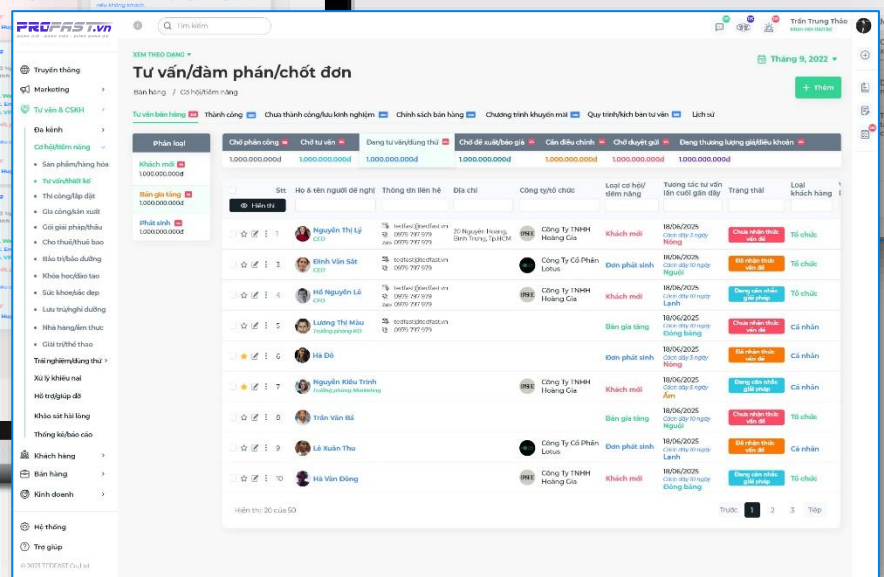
PROFAST.vn

Tìm kiếm

Trần Trung Thảo
Khách viên bán hàng

Truyền thông
Marketing
Tư vấn & CSKH
Đa kênh
Cơ hội/tiềm năng
Sản phẩm/hàng hóa
Tư vấn/thiết kế
Thi công/lắp đặt
Gia công/sản xuất
Gói giải pháp/thiếu
Cho thuê/thuê bao
Bảo trì/bảo dưỡng
Khóa học/đào tạo
Sức khỏe/sắc đẹp
Lưu trú/nghỉ dưỡng
Nhà hàng/ẩm thực
Giải trí/thể thao
Trải nghiệm/dùng thử
Xử lý khiếu nại
Hỗ trợ/giúp đỡ
Khảo sát hài lòng
Thống kê/báo cáo
Khách hàng
Bán hàng
Kinh doanh
Hệ thống
Trợ giúp

XEM THEO DẠNG
Tư vấn/đàm phán/chốt đơn
Bán hàng / Cơ hội/tiềm năng
Tháng 9, 2022
+ Thêm

Tư vấn bán hàng | Thành công | Chưa thành công/lưu kinh nghiệm | Chính sách bán hàng | Chương trình khuyến mãi | Quy trình/kịch bản tư vấn | Lịch sử

Phân loại
Khách mới 1.000.000.000đ
Bán gia tăng 1.000.000.000đ
Phát sinh 1.000.000.000đ

| Chờ phản công | Chờ tư vấn | Đang tư vấn/dùng thử | Chờ đề xuất/báo giá | Cần điều chỉnh | Chờ duyệt gửi | Đang thương lượng giá/điều khoản |
|---|---|---|---|---|---|---|
| 1.000.000.000đ | 1.000.000.000đ | 1.000.000.000đ | 1.000.000.000đ | 1.000.000.000đ | 1.000.000.000đ | 1.000.000.000đ |

Hiển thị

| Stt | Họ & tên người đề nghị | Thông tin liên hệ | Địa chỉ | Công ty/tổ chức | Loại cơ hội/tiềm năng | Tương tác tư vấn lần cuối gần đây | Trạng thái | Loại khách hàng |
|---|---|---|---|---|---|---|---|---|
| 1 | Nguyễn Thị Lý CEO | testfast@testfast.vn 0979 797 979 | 20 Nguyễn Hoàng, Bình Trưng, Tp.HCM | Công Ty TNHH Hoàng Gia | Khách mới | 18/06/2025 Cách đây 3 ngày Nóng | Chưa nhận thức vấn đề | Tổ chức |
| 2 | Đinh Văn Sát CEO | testfast@testfast.vn 0979 797 979 | | Công Ty Cổ Phần Lotus | Đơn phát sinh | 18/06/2025 Cách đây 5 ngày Nguội | Đã nhận thức vấn đề | Tổ chức |
| 4 | Hồ Nguyễn Lê CEO | testfast@testfast.vn 0979 797 979 | | Công Ty TNHH Hoàng Gia | Khách mới | 18/06/2025 Cách đây 10 ngày Lạnh | Đang cân nhắc giải pháp | Tổ chức |
| 5 | Lương Thị Mậu Trưởng phòng KD | testfast@testfast.vn 0979 797 979 | | | Bán gia tăng | 18/06/2025 Cách đây 30 ngày Đóng băng | Chưa nhận thức vấn đề | Cá nhân |
| 6 | Hà Đỗ | | | | Đơn phát sinh | 18/06/2025 Cách đây 3 ngày Nóng | Đã nhận thức vấn đề | Cá nhân |
| 7 | Nguyễn Kiều Trinh Trưởng phòng Marketing | testfast@testfast.vn 0979 797 979 | | Công Ty TNHH Hoàng Gia | Khách mới | 18/06/2025 Cách đây 5 ngày Ấm | Đang cân nhắc giải pháp | Tổ chức |
| 8 | Trần Văn Bá | testfast@testfast.vn 0979 797 979 | | | Bán gia tăng | 18/06/2025 Cách đây 10 ngày Nguội | Chưa nhận thức vấn đề | Cá nhân |
| 9 | Lê Xuân Thu | | | Công Ty Cổ Phần Lotus | Đơn phát sinh | 18/06/2025 Cách đây 10 ngày Lạnh | Đã nhận thức vấn đề | Cá nhân |
| 10 | Hà Văn Đông | testfast@testfast.vn 0979 797 979 | | Công Ty TNHH Hoàng Gia | Khách mới | 18/06/2025 Cách đây 30 ngày Đóng băng | Đang cân nhắc giải pháp | Tổ chức |

Hiển thị 20 của 50
Trước 1 2 3 Tiếp

© 2023 TEDFAST Co.,Ltd